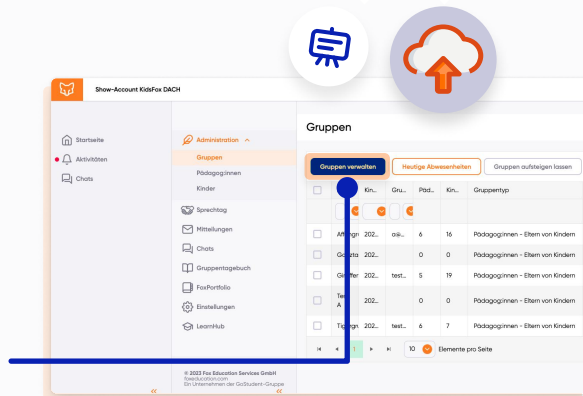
Show-Account KidsFox DACH

Startseite
Aktivitäten
Chats

Administration ^
Gruppen
Pädagog:innen
Kinder
Sprechtag
Mitteilungen
Chats
Gruppentagebuch
FoxPortfolio
Einstellungen
LearnHub

© 2023 Fox Education Services GmbH
foxeducation.com
Ein Unternehmen der GoStudent-Gruppe

«
«

Gruppen

Gruppen verwalten
Heutige Abwesenheiten
Gruppen aufsteigen lassen

| | | Kin... | Gru... | Päd... | Kin... | Gruppentyp |
|---|---|---|---|---|---|---|
| | Affengr | 202... | a@... | 6 | 16 | Pädagog:innen - Eltern von Kindern |
| | Goldfla | 202... | | 0 | 0 | Pädagog:innen - Eltern von Kindern |
| | Giraffer | 202... | test... | 5 | 19 | Pädagog:innen - Eltern von Kindern |
| | Test A | 202... | | 0 | 0 | Pädagog:innen - Eltern von Kindern |
| | Tigergr | 202... | test... | 6 | 7 | Pädagog:innen - Eltern von Kindern |

1
10
Elemente pro Seite